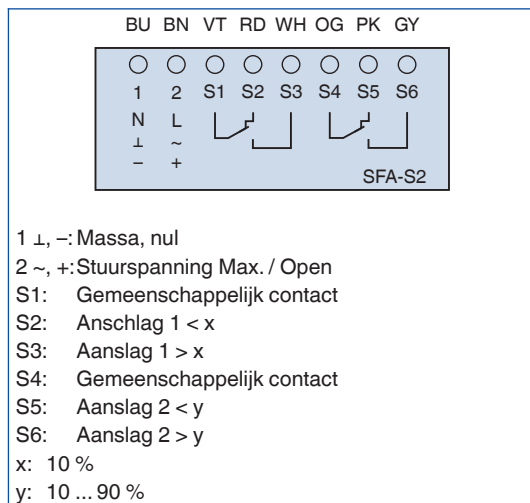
BU BN VT RD WH OG PK GY

1 2 S1 S2 S3 S4 S5 S6
N L
⊥ ~
− +

SFA-S2

1 ⊥, −: Massa, nul
2 ~, +: Stuurspanning Max. / Open
S1: Gemeenschappelijk contact
S2: Anschlag 1 < x
S3: Aanslag 1 > x
S4: Gemeenschappelijk contact
S5: Aanslag 2 < y
S6: Aanslag 2 > y
x: 10 %
y: 10 ... 90 %